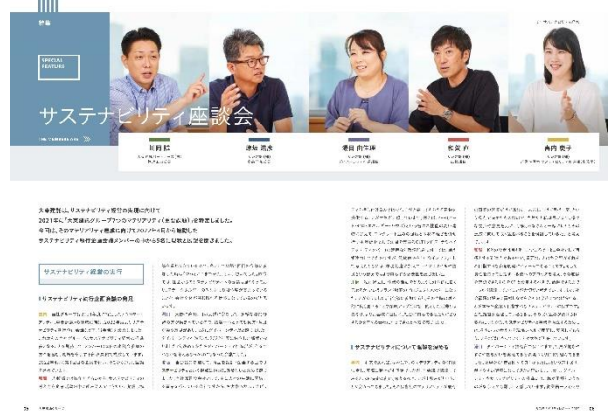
特集

SPECIAL FEATURE

サステナビリティ座談会

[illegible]

大森薬局は、サステナビリティ経営の推進に向けて
2021年に「大東建託グループのマテリアリティ（重要課題）」を特定しました。
今回は、そのマテリアリティ達成に向けて2022年4月から始動した
サステナビリティ推進委員会メンバーのうち5名に話を聞きました。

サステナビリティ経営の方向

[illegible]

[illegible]

26

27